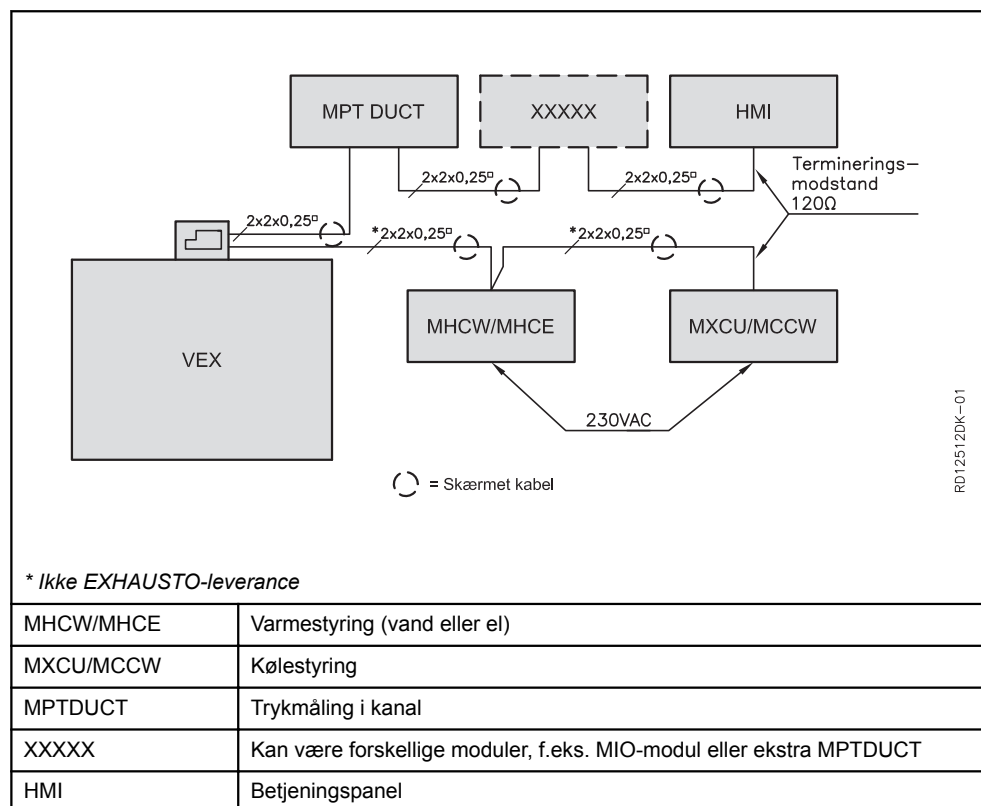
MPT DUCT

XXXXX

HMI

2x2x0,25$^{□}$

2x2x0,25$^{□}$

Terminerings—modstand 120Ω

2x2x0,25$^{□}$

*2x2x0,25$^{□}$

*2x2x0,25$^{□}$

VEX

MHCW/MHCE

MXCU/MCCW

230VAC

= Skærmet kabel

RD12512DK—01

* Ikke EXHAUSTO-leverance

| | |
|---|---|
| MHCW/MHCE | Varmestyring (vand eller el) |
| MXCU/MCCW | Kølestyring |
| MPTDUCT | Trykmåling i kanal |
| XXXXX | Kan være forskellige moduler, f.eks. MIO-modul eller ekstra MPTDUCT |
| HMI | Betjeningspanel |